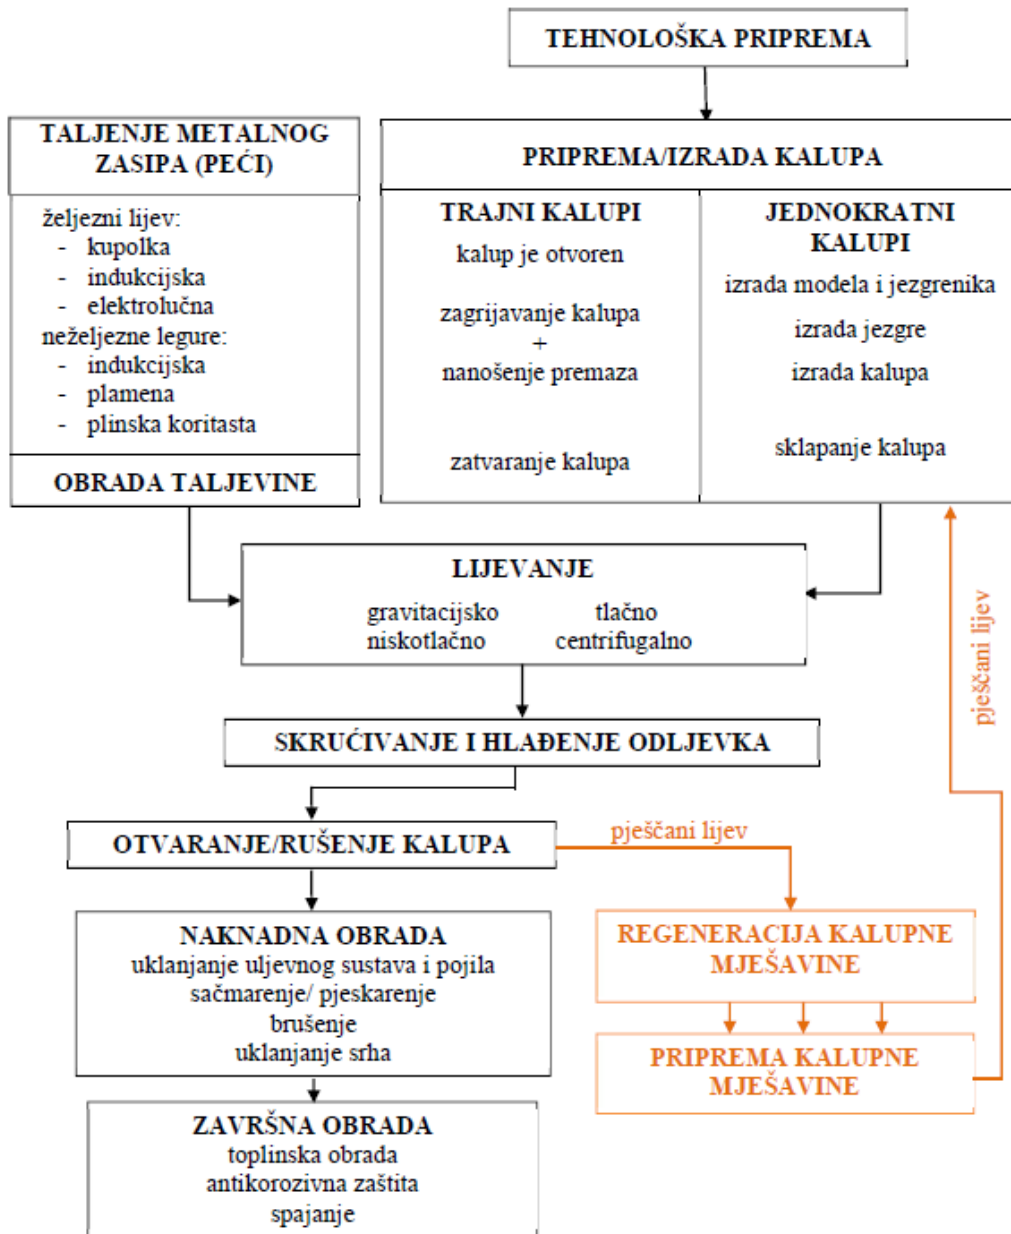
TEHNOLOŠKA PRIPREMA

TALJENJE METALNOG ZASIPA (PEĆI)

željezni lijev:
- kupolka
- indukcijska
- elektrolučna
neželjezne legure:
- indukcijska
- plamena
- plinska koritasta

OBRADA TALJEVINE

PRIPREMA/IZRADA KALUPA

TRAJNI KALUPI
kalup je otvoren
zagrijavanje kalupa
+
nanošenje premaza
zatvaranje kalupa

JEDNOKRATNI KALUPI
izrada modela i jezgrenika
izrada jezgre
izrada kalupa
sklapanje kalupa

LIJEVANJE
gravitacijsko
niskotlačno
tlačno
centrifugalno

SKRUĆIVANJE I HLAĐENJE ODLJEVKA

OTVARANJE/RUŠENJE KALUPA

pješčani lijev

pješčani lijev

NAKNADNA OBRADA
uklanjanje uljevnog sustava i pojila
sačmarenje/ pjeskarenje
brušenje
uklanjanje srha

REGENERACIJA KALUPNE MJEŠAVINE

PRIPREMA KALUPNE MJEŠAVINE

ZAVRŠNA OBRADA
toplinska obrada
antikorozivna zaštita
spajanje